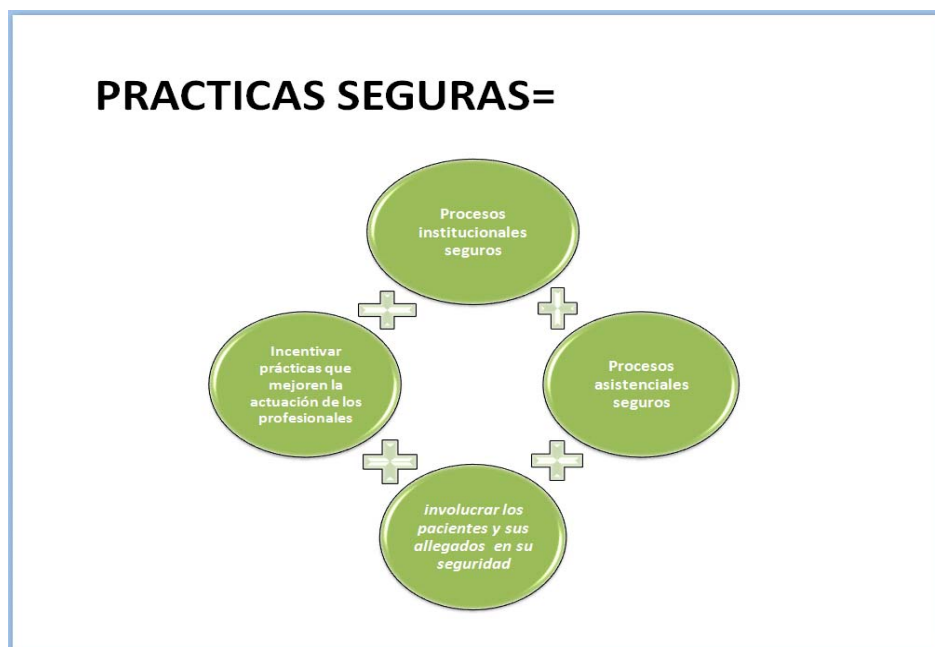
PRACTICAS SEGURAS=

Procesos institucionales seguros

Procesos asistenciales seguros

involucrar los pacientes y sus allegados en su seguridad

Incentivar prácticas que mejoren la actuación de los profesionales